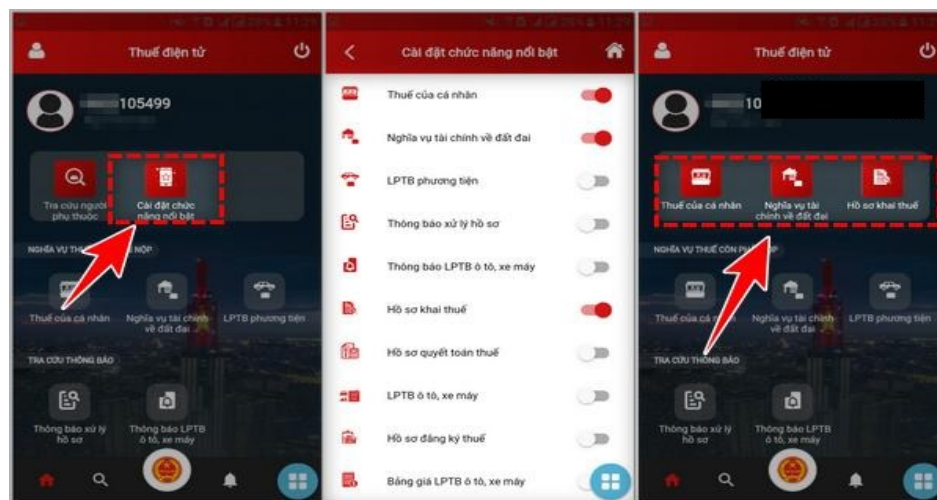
Thuế điện tử

105499

Tra cứu người phụ thuộc

Cài đặt chức năng nổi bật

NGHĨA VỤ THUẾ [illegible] NỘP

Thuế của cá nhân

Nghĩa vụ tài chính về đất đai

LPTB phương tiện

TRA CỨU THÔNG BÁO

Thông báo xử lý hồ sơ

Thông báo LPTB ô tô, xe máy

Cài đặt chức năng nổi bật

Thuế của cá nhân

Nghĩa vụ tài chính về đất đai

LPTB phương tiện

Thông báo xử lý hồ sơ

Thông báo LPTB ô tô, xe máy

Hồ sơ khai thuế

Hồ sơ quyết toán thuế

LPTB ô tô, xe máy

Hồ sơ đăng ký thuế

Bảng giá LPTB ô tô, xe máy

Thuế điện tử

10

Thuế của cá nhân

Nghĩa vụ tài chính về đất đai

Hồ sơ khai thuế

NGHĨA VỤ THUẾ CÒN PH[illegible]P

Thuế của cá nhân

Nghĩa vụ tài chính về đất đai

LPTB phương tiện

TRA CỨU THÔNG BÁO

Thông báo xử lý hồ sơ

Thông báo LPTB ô tô, xe máy